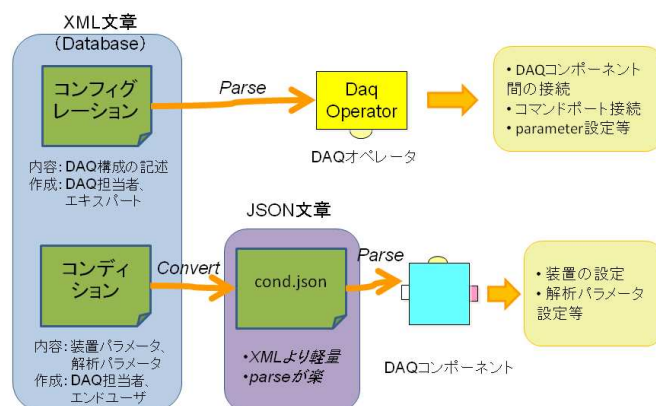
XML文章
(Database)

コンフィグレーション

内容: DAQ構成の記述
作成: DAQ担当者、エキスパート

Parse

Daq Operator

DAQオペレータ

• DAQコンポーネント間の接続
• コマンドポート接続
• parameter設定等

JSON文章

コンディション

内容: 装置パラメータ、解析パラメータ
作成: DAQ担当者、エンドユーザ

Convert

cond.json

•XMLより軽量
•parseが楽

Parse

DAQコンポーネント

• 装置の設定
• 解析パラメータ設定等